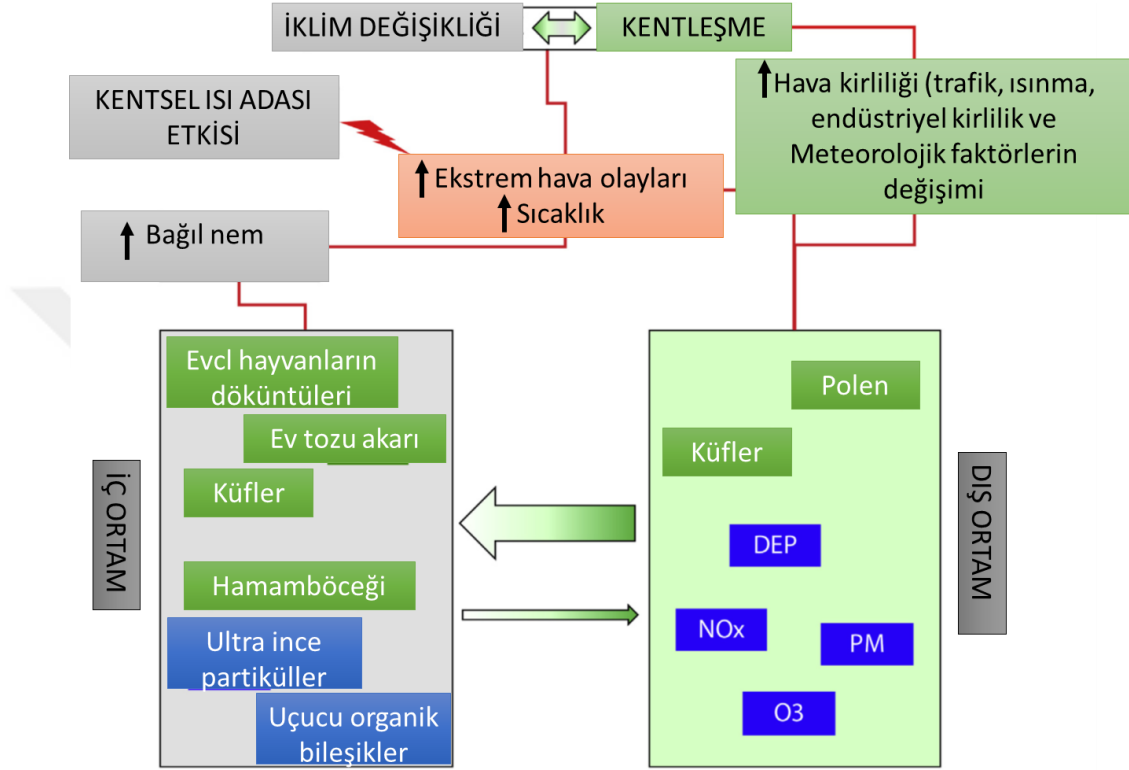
İKLİM DEĞİŞİKLİĞİ

KENTLEŞME

KENTSEL ISI ADASI ETKİSİ

Hava kirliliği (trafik, ısınma, endüstriyel kirlilik ve Meteorolojik faktörlerin değişimi

Ekstrem hava olayları
Sıcaklık

Bağıl nem

İÇ ORTAM

Evcl hayvanların döküntüleri

Ev tozu akarı

Küfler

Hamamböceği

Ultra ince partiküller

Uçucu organik bileşikler

DIŞ ORTAM

Polen

Küfler

DEP

NOx

PM

O3